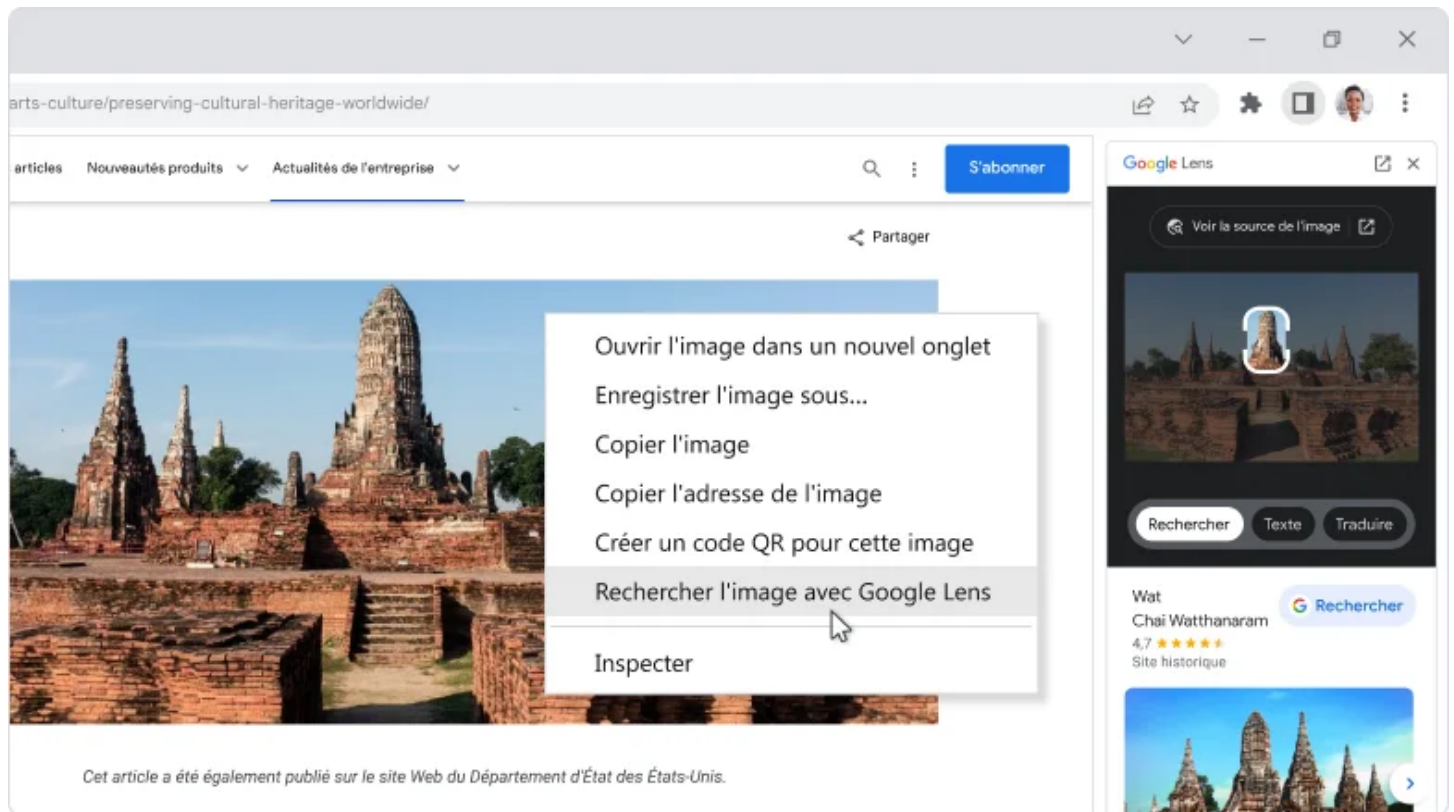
arts-culture/preserving-cultural-heritage-worldwide/

articles Nouveautés produits Actualités de l'entreprise

S'abonner

Partager

Ouvrir l'image dans un nouvel onglet
Enregistrer l'image sous...
Copier l'image
Copier l'adresse de l'image
Créer un code QR pour cette image
Rechercher l'image avec Google Lens
Inspecter

Cet article a été également publié sur le site Web du Département d'État des États-Unis.

Google Lens

Voir la source de l'image

Rechercher Texte Traduire

Wat Chai Watthanaram
4,7 ★★★★★
Site historique

G Rechercher